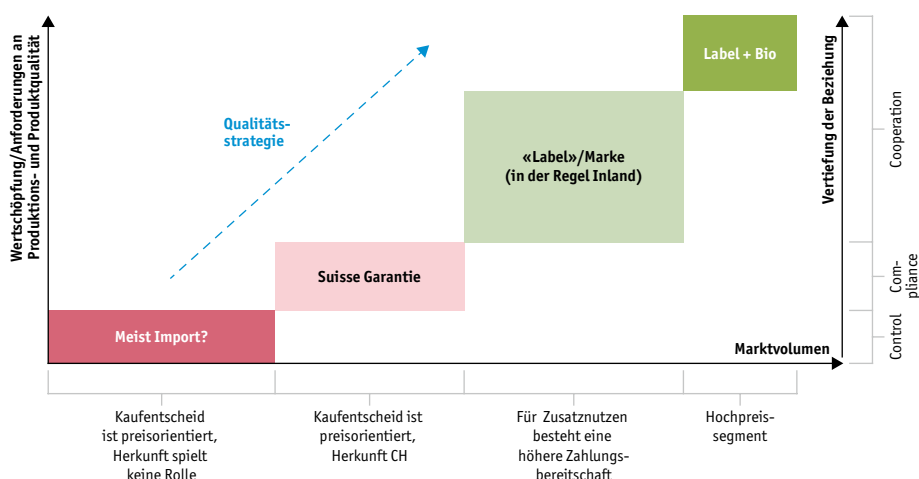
Wertschöpfung/Anforderungen an Produktions- und Produktqualität

Qualitätsstrategie

Label + Bio

«Label»/Marke (in der Regel Inland)

Suisse Garantie

Meist Import?

Marktvolumen

Vertiefung der Beziehung

Cooperation

Compliance

Control

Kaufentscheid ist preisorientiert, Herkunft spielt keine Rolle

Kaufentscheid ist preisorientiert, Herkunft CH

Für Zusatznutzen besteht eine höhere Zahlungsbereitschaft

Hochpreissegment